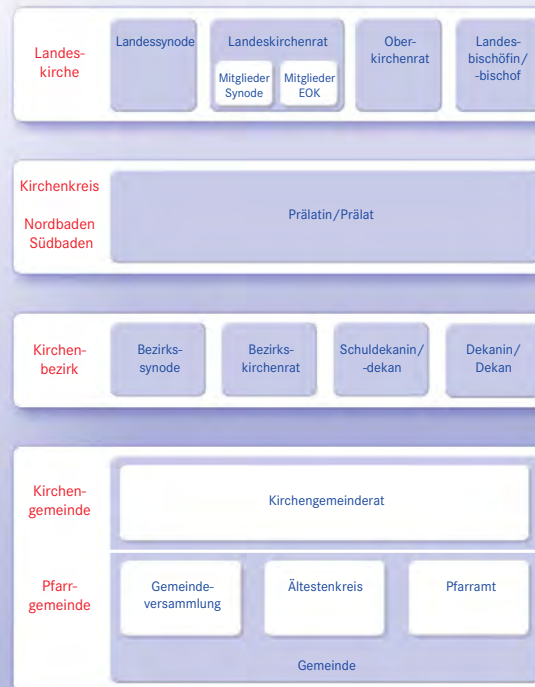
Landeskirche

Landessynode

Landeskirchenrat

Mitglieder Synode

Mitglieder EOK

Oberkirchenrat

Landesbischöfin/ -bischof

Kirchenkreis

Nordbaden Südbaden

Prälatin/Prälat

Kirchenbezirk

Bezirkssynode

Bezirkskirchenrat

Schuldekanin/ -dekan

Dekanin/ Dekan

Kirchengemeinde

Kirchengemeinderat

Pfarrgemeinde

Gemeindeversammlung

Ältestenkreis

Pfarramt

Gemeinde